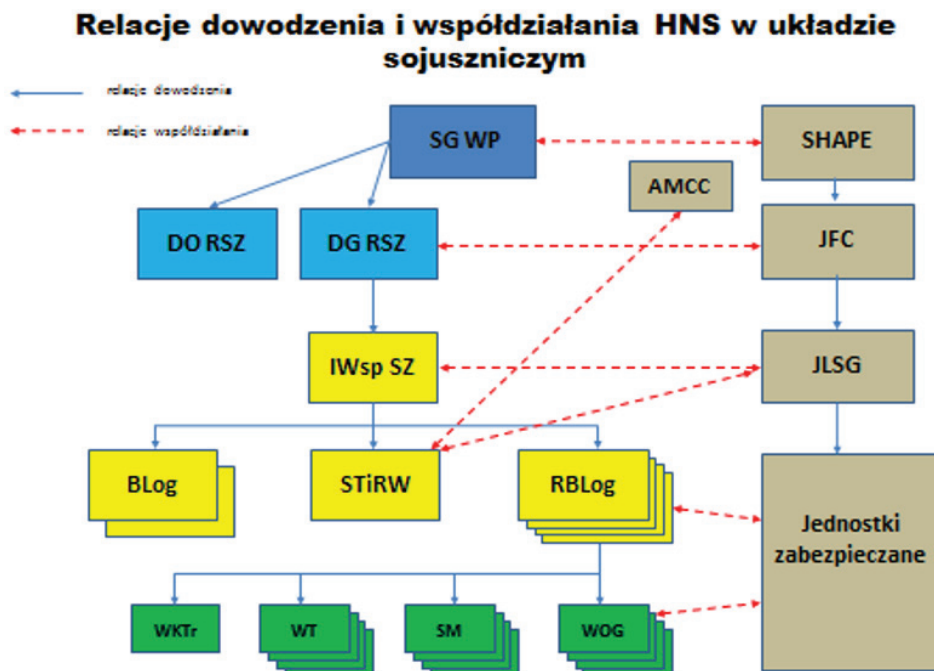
Relacje dowodzenia i współdziałania HNS w układzie sojuszniczym

relacje dowodzenia

relacje współdziałania

SG WP

SHAPE

AMCC

DO RSZ

DG RSZ

JFC

IWsp SZ

JLSG

BLog

STiRW

RBLog

Jednostki zabezpieczane

WKTr

WT

SM

WOG